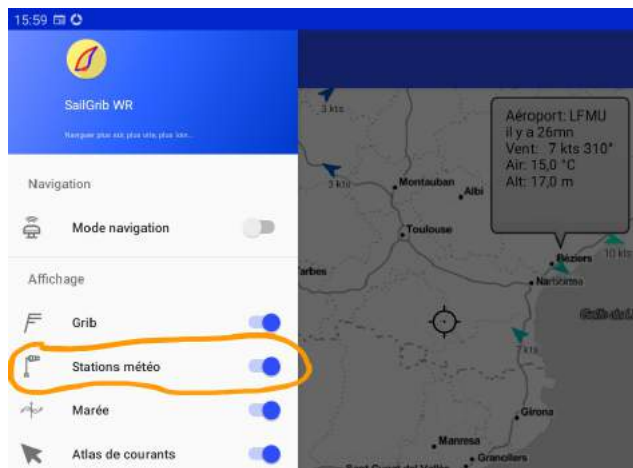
15:59

SailGrib WR

Naviguer plus sûr, plus vite, plus loin...

Navigation

Mode navigation

Affichage

Grib

Stations météo

Marée

Atlas de courants

3 kts

3 kts

Montauban

Albi

Toulouse

Tarbes

Béziers

Narbonne

10 kts

Golfe du L

7 kts

Girona

Manresa

Granollers

Aéroport: LFMU
il y a 26mn
Vent: 7 kts 310°
Air: 15,0 °C
Alt: 17,0 m